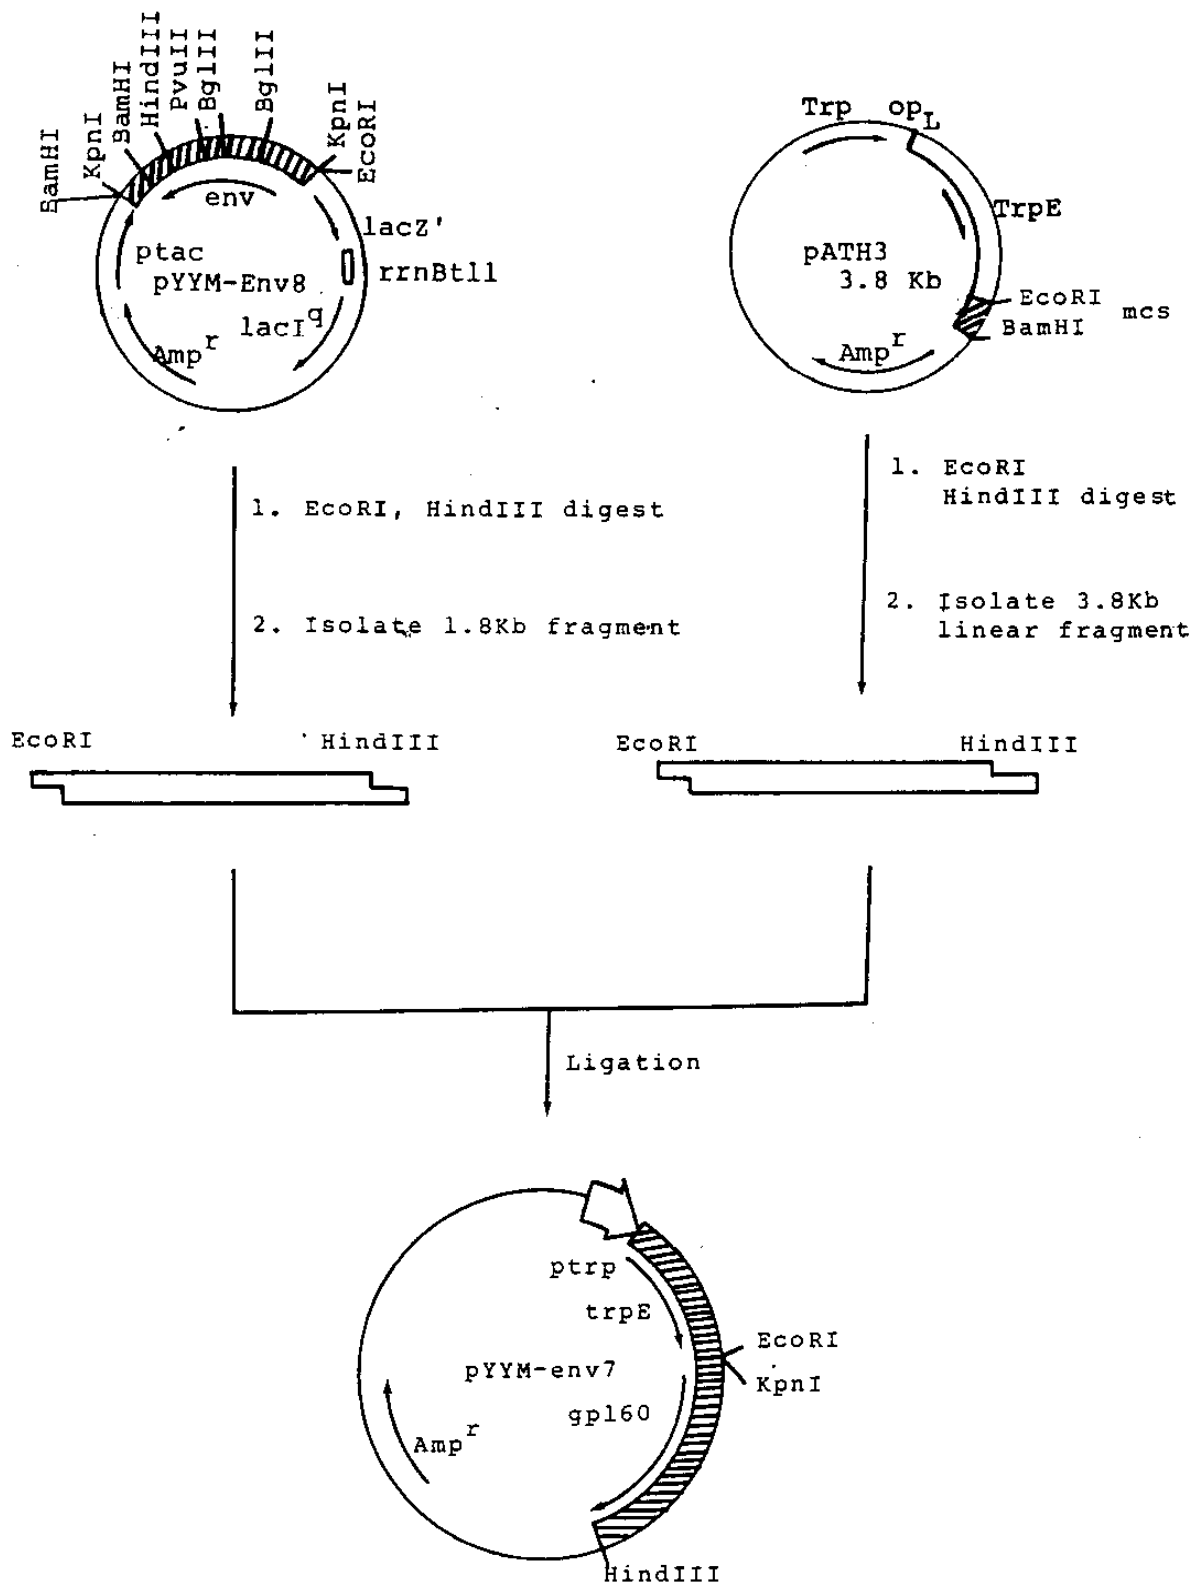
BamHI
KpnI
BamHI
HindIII
PvuII
BglII
BglII
KpnI
EcoRI
env
lacZ'
ptac
pYYM-Env8
rrnBtll
lacI$^q$
Amp$^r$

Trp
op$_L$
TrpE
pATH3
3.8 Kb
EcoRI
BamHI
mcs
Amp$^r$

1. EcoRI, HindIII digest

2. Isolate 1.8Kb fragment

1. EcoRI
HindIII digest

2. Isolate 3.8Kb linear fragment

EcoRI
HindIII

EcoRI
HindIII

Ligation

ptrp
trpE
EcoRI
KpnI
pYYM-env7
gp160
Amp$^r$
HindIII